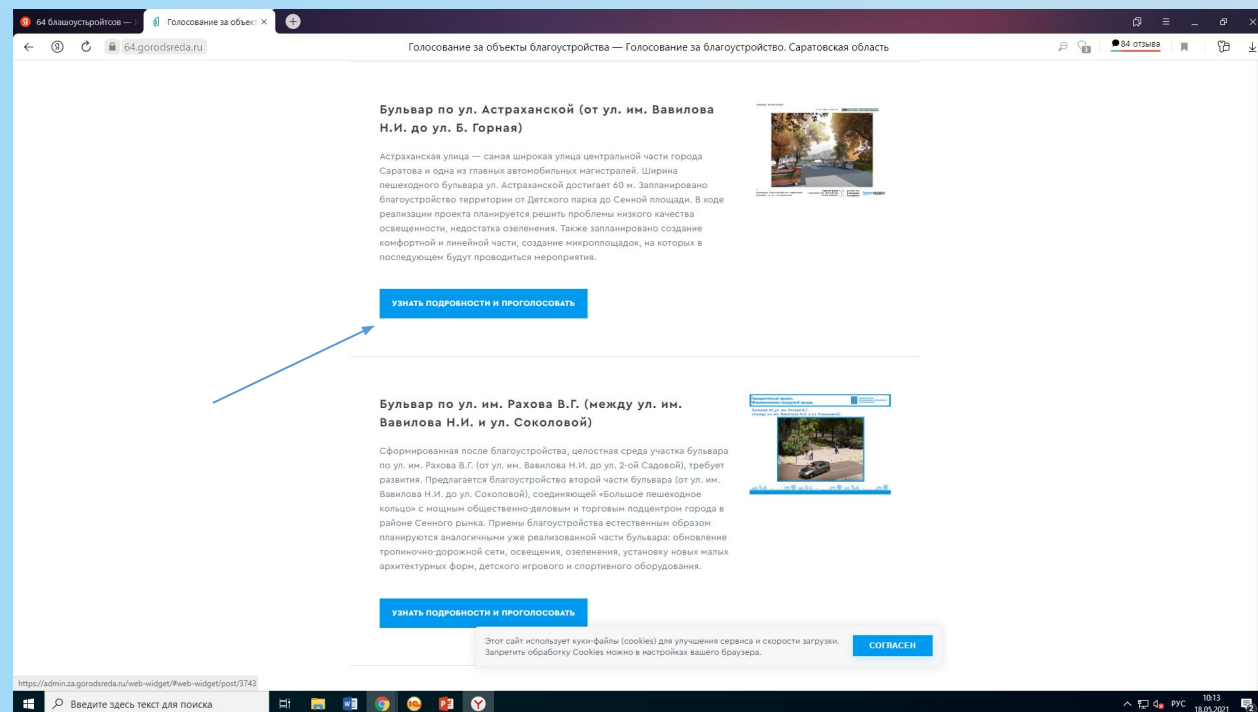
64 блашоустройтсов — | Голосование за объект ×

64.gorodsreda.ru Голосование за объекты благоустройства — Голосование за благоустройство. Саратовская область

84 отзыва

Бульвар по ул. Астраханской (от ул. им. Вавилова Н.И. до ул. Б. Горная)

Астраханская улица — самая широкая улица центральной части города Саратова и одна из главных автомобильных магистралей. Ширина пешеходного бульвара ул. Астраханской достигает 60 м. Запланировано благоустройство территории от Детского парка до Сенной площади. В ходе реализации проекта планируется решить проблемы низкого качества освещенности, недостатка озеленения. Также запланировано создание комфортной и линейной части, создание микроплощадок, на которых в последующем будут проводиться мероприятия.

УЗНАТЬ ПОДРОБНОСТИ И ПРОГОЛОСОВАТЬ

Бульвар по ул. им. Рахова В.Г. (между ул. им. Вавилова Н.И. и ул. Соколовой)

Сформированная после благоустройства, целостная среда участка бульвара по ул. им. Рахова В.Г. (от ул. им. Вавилова Н.И. до ул. 2-ой Садовой), требует развития. Предлагается благоустройство второй части бульвара (от ул. им. Вавилова Н.И. до ул. Соколовой), соединяющей «Большое пешеходное кольцо» с мощным общественно-деловым и торговым подцентром города в районе Сенного рынка. Приемы благоустройства естественным образом планируются аналогичными уже реализованной части бульвара: обновление тропиночно-дорожной сети, освещения, озеленения, установку новых малых архитектурных форм, детского игрового и спортивного оборудования.

УЗНАТЬ ПОДРОБНОСТИ И ПРОГОЛОСОВАТЬ

Этот сайт использует куки-файлы (cookies) для улучшения сервиса и скорости загрузки. Запретить обработку Cookies можно в настройках вашего браузера.

СОГЛАСЕН

https://admin.za.gorodsreda.ru/web-widget/#web-widget/post/3743

Введите здесь текст для поиска

РУС 10:13 18.05.2021